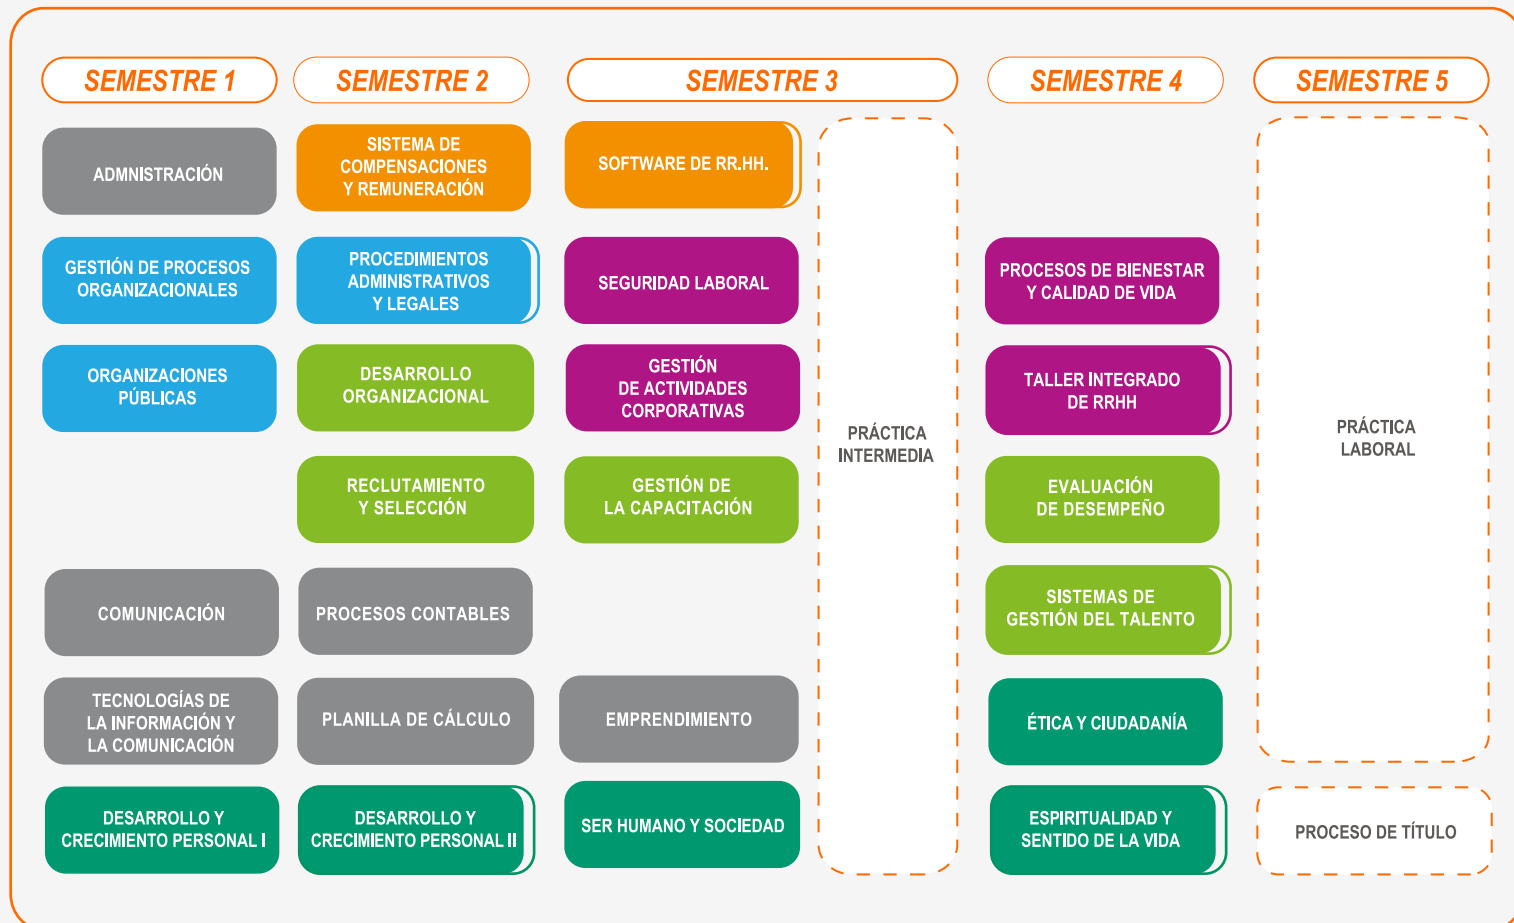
SEMESTRE 1

ADMINISTRACIÓN

GESTIÓN DE PROCESOS ORGANIZACIONALES

ORGANIZACIONES PÚBLICAS

COMUNICACIÓN

TECNOLOGÍAS DE LA INFORMACIÓN Y LA COMUNICACIÓN

DESARROLLO Y CRECIMIENTO PERSONAL I

SEMESTRE 2

SISTEMA DE COMPENSACIONES Y REMUNERACIÓN

PROCEDIMIENTOS ADMINISTRATIVOS Y LEGALES

DESARROLLO ORGANIZACIONAL

RECLUTAMIENTO Y SELECCIÓN

PROCESOS CONTABLES

PLANILLA DE CÁLCULO

DESARROLLO Y CRECIMIENTO PERSONAL II

SEMESTRE 3

SOFTWARE DE RR.HH.

SEGURIDAD LABORAL

GESTIÓN DE ACTIVIDADES CORPORATIVAS

GESTIÓN DE LA CAPACITACIÓN

EMPRENDIMIENTO

SER HUMANO Y SOCIEDAD

PRÁCTICA INTERMEDIA

SEMESTRE 4

PROCESOS DE BIENESTAR Y CALIDAD DE VIDA

TALLER INTEGRADO DE RRHH

EVALUACIÓN DE DESEMPEÑO

SISTEMAS DE GESTIÓN DEL TALENTO

ÉTICA Y CIUDADANÍA

ESPIRITUALIDAD Y SENTIDO DE LA VIDA

SEMESTRE 5

PRÁCTICA LABORAL

PROCESO DE TÍTULO